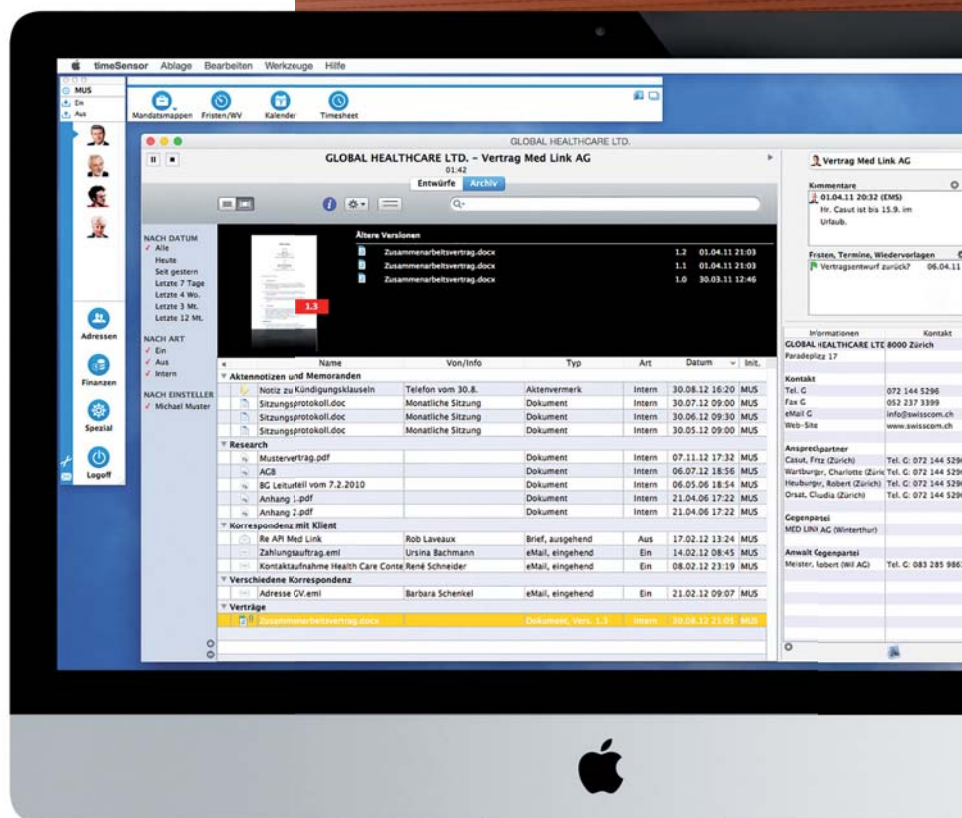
timeSensor Ablage Bearbeiten Werkzeuge Hilfe

MUS
Ein
Aus

Mandatsmappen Fristen/WV Kalender Timesheet

GLOBAL HEALTHCARE LTD.

GLOBAL HEALTHCARE LTD. - Vertrag Med Link AG
01:42
Entwürfe Archiv

Adressen
Finanzen
Spezial
Logoff

NACH DATUM
Alle
Heute
Seit gestern
Letzte 7 Tage
Letzte 4 Wo.
Letzte 3 Mt.
Letzte 12 Mt.

NACH ART
Ein
Aus
Intern

NACH EINSTELLER
Michael Muster

1.3

Ältere Versionen
| | | | |
|---|---|---|---|
| Zusammenarbeitsvertrag.docx | 1.2 | 01.04.11 21:03 |
| Zusammenarbeitsvertrag.docx | 1.1 | 01.04.11 21:03 |
| Zusammenarbeitsvertrag.docx | 1.0 | 30.03.11 12:46 |

| Name | Von/Info | Typ | Art | Datum | Init. |
|---|---|---|---|---|---|
| Aktennotizen und Memoranden | | | | | |
| Notiz zu Kündigungsklauseln | Telefon vom 30.8. | Aktenvermerk | Intern | 30.08.12 16:20 | MUS |
| Sitzungsprotokoll.doc | Monatliche Sitzung | Dokument | Intern | 30.07.12 09:00 | MUS |
| Sitzungsprotokoll.doc | Monatliche Sitzung | Dokument | Intern | 30.06.12 09:30 | MUS |
| Sitzungsprotokoll.doc | Monatliche Sitzung | Dokument | Intern | 30.05.12 09:00 | MUS |
| Research | | | | | |
| Mustervertrag.pdf | | Dokument | Intern | 07.11.12 17:32 | MUS |
| AGB | | Dokument | Intern | 06.07.12 18:56 | MUS |
| BG Leitureil vom 7.2.2010 | | Dokument | Intern | 06.05.06 18:54 | MUS |
| Anhang 1.pdf | | Dokument | Intern | 21.04.06 17:22 | MUS |
| Anhang 2.pdf | | Dokument | Intern | 21.04.06 17:22 | MUS |
| Korrespondenz mit Klient | | | | | |
| Re API Med Link | Rob Laveaux | Brief, ausgehend | Aus | 17.02.12 13:24 | MUS |
| Zahlungsauftrag.eml | Ursina Bachmann | eMail, eingehend | Ein | 14.02.12 08:45 | MUS |
| Kontaktaufnahme Health Care Conte | René Schneider | eMail, eingehend | Ein | 08.02.12 23:19 | MUS |
| Verschiedene Korrespondenz | | | | | |
| Adresse GV.eml | Barbara Schenkel | eMail, eingehend | Ein | 21.02.12 09:07 | MUS |
| Verträge | | | | | |
| Zusammenarbeitsvertrag.docx | | Dokument, Vers. 1.3 | Intern | 30.08.12 21:05 | MUS |

Vertrag Med Link AG
Kommentare
01.04.11 20:32 (EMS)
Hr. Casut ist bis 15.9. im Urlaub.

Fristen, Termine, Wiedervorlagen
Vertragsentwurf zurück? 06.04.11

Informationen Kontakt
GLOBAL HEALTHCARE LTD 8000 Zürich
Paradeplatz 17

Kontakt
Tel. G 072 144 5296
Fax G 052 237 3399
eMail G info@swisscom.ch
Web-Site www.swisscom.ch

Ansprechpartner
Casut, Fritz (Zürich) Tel. G: 072 144 5296
Wartburger, Charlotte (Züric Tel. G: 072 144 5296
Heuburger, Robert (Zürich) Tel. G: 072 144 5296
Orsat, Claudia (Zürich) Tel. G: 072 144 5296

Gegenpartei
MED LINK AG (Winterthur)

Anwalt Gegenpartei
Meister, Robert (Wil AG) Tel. G: 083 285 986